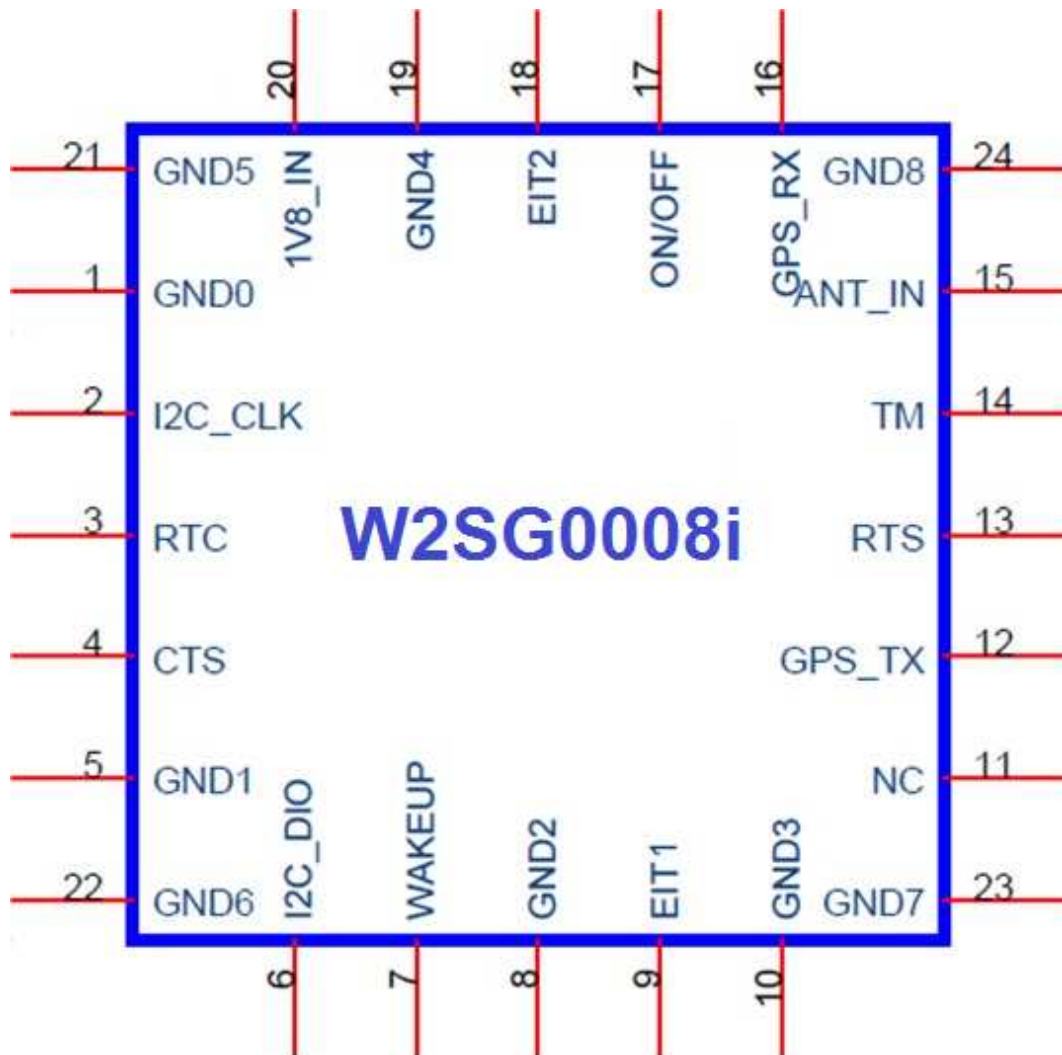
20 19 18 17 16

21 GND5
1V8_IN
GND4
EIT2
ON/OFF
GPS_RX
GND8 24

1 GND0
ANT_IN 15

2 I2C_CLK
TM 14

3 RTC
W2SG0008i
RTS 13

4 CTS
GPS_TX 12

5 GND1
NC 11

22 GND6
I2C_DIO
WAKEUP
GND2
EIT1
GND3
GND7 23

6 7 8 9 10